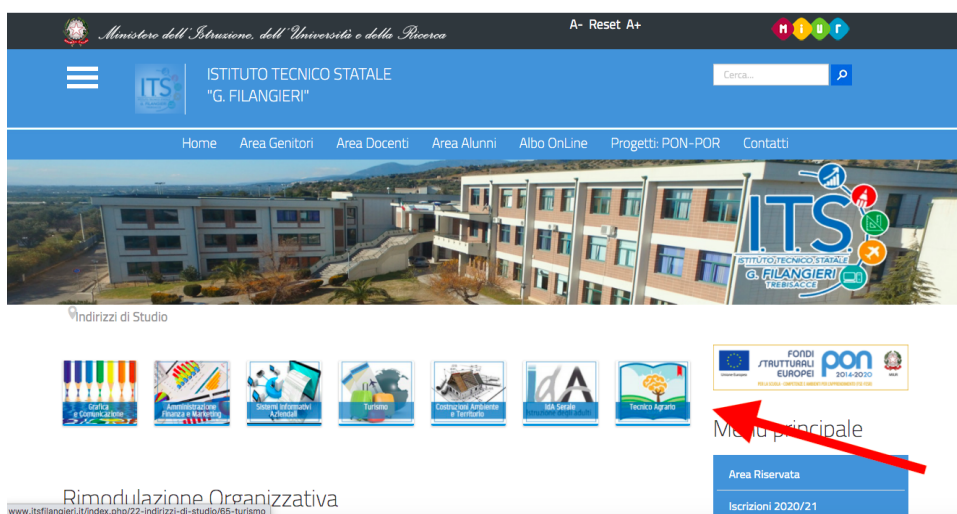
Ministero dell'Istruzione, dell'Università e della Ricerca

A- Reset A+

MIUR

ISTITUTO TECNICO STATALE
"G. FILANGIERI"

Cerca...

Home Area Genitori Area Docenti Area Alunni Albo OnLine Progetti: PON-POR Contatti

I.T.S
ISTITUTO TECNICO STATALE
G. FILANGIERI
TREBISACCE

Indirizzi di Studio

Grafica e Comunicazione

Amministrazione Finanza e Marketing

Sistemi Informativi Aziendali

Turismo

Costruzioni Ambiente e Territorio

IdA Serale

Tecnico Agrario

FONDI STRUTTURALI EUROPEI
PON 2014-2020

Menu principale

Area Riservata

Iscrizioni 2020/21

Rimodulazione Organizzativa

www.itsfilangieri.it/index.php/22-indirizzi-di-studio/65-turismo